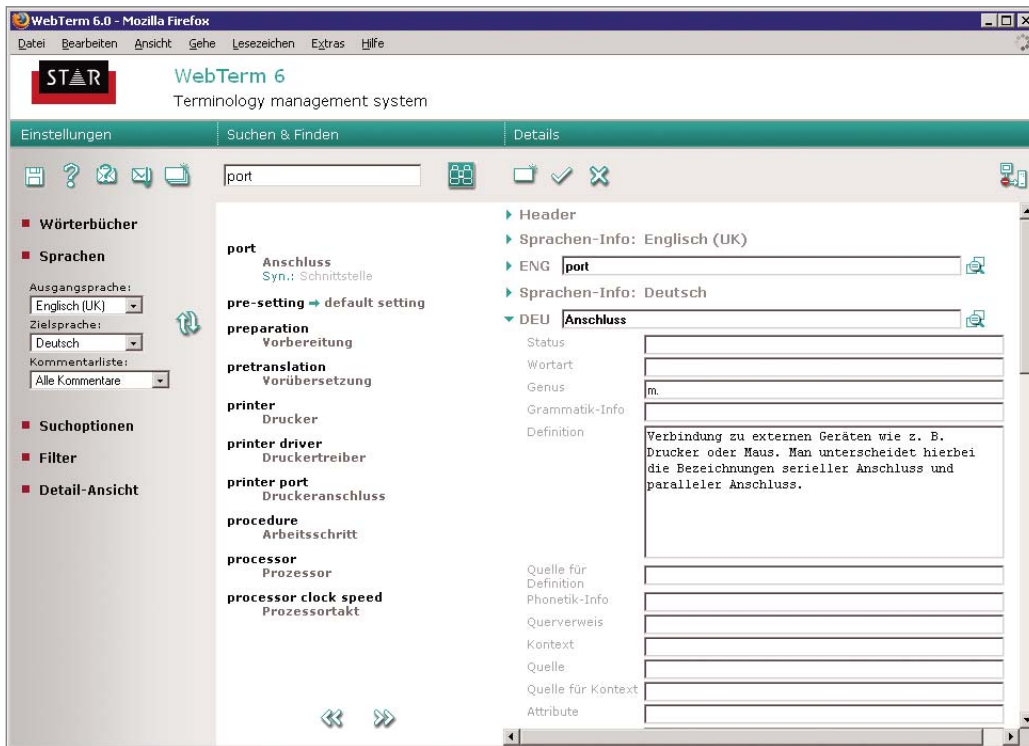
WebTerm 6.0 - Mozilla Firefox

Datei Bearbeiten Ansicht Gehe Lesezeichen Extras Hilfe

STAR

WebTerm 6
Terminology management system

Einstellungen

Suchen & Finden

Details

port

Wörterbücher

Sprachen

Ausgangsprache:
Englisch (UK)
Zielsprache:
Deutsch
Kommentarliste:
Alle Kommentare

Suchoptionen

Filter

Detail-Ansicht

port
Anschluss
Syn.: Schnittstelle

pre-setting → default setting

preparation
Vorbereitung

pretranslation
Vorübersetzung

printer
Drucker

printer driver
Druckertreiber

printer port
Druckeranschluss

procedure
Arbeitsschritt

processor
Prozessor

processor clock speed
Prozessortakt

Header

Sprachen-Info: Englisch (UK)

ENG port

Sprachen-Info: Deutsch

DEU Anschluss

Status

Wortart

Genus m.

Grammatik-Info

Definition Verbindung zu externen Geräten wie z. B. Drucker oder Maus. Man unterscheidet hierbei die Bezeichnungen serieller Anschluss und paralleler Anschluss.

Quelle für Definition

Phonetik-Info

Querverweis

Kontext

Quelle

Quelle für Kontext

Attribute